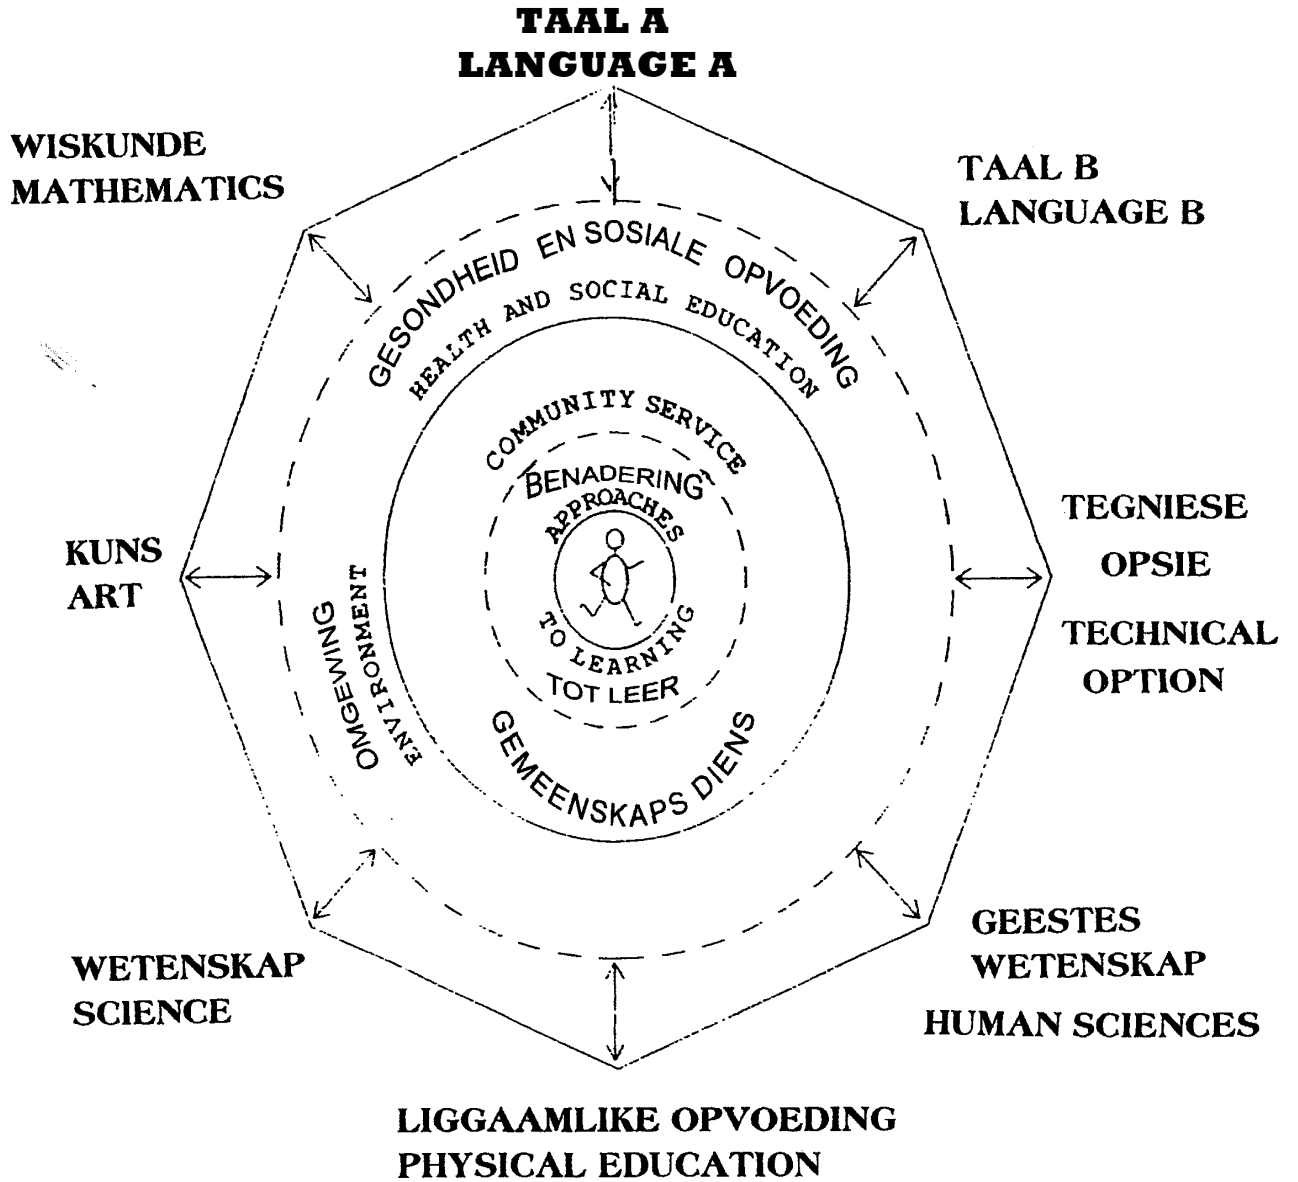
TAAL A
LANGUAGE A

WISKUNDE
MATHEMATICS

TAAL B
LANGUAGE B

GESONDHEID EN SOSIALE OPVOEDING
HEALTH AND SOCIAL EDUCATION

COMMUNITY SERVICE
BENADERING
APPROACHES
TO LEARNING
TOT LEER

KUNS
ART

OMGEWING
ENVIRONMENT

GEMEENSKAPS DIENS

TEGNIESE
OPSIE

TECHNICAL
OPTION

WETENSKAP
SCIENCE

GEESTES
WETENSKAP

HUMAN SCIENCES

LIGGAAMLIKE OPVOEDING
PHYSICAL EDUCATION